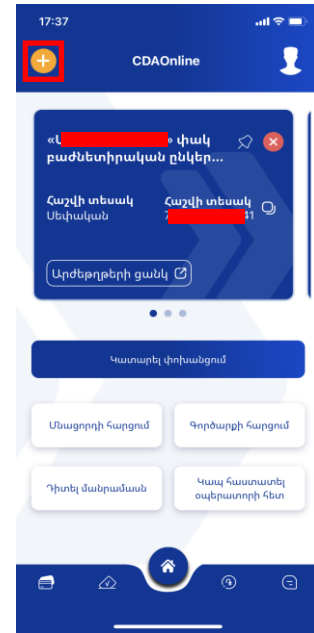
17:37

CDAOnline

«Լ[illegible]» փակ բաժնետիրական ընկեր...

Հաշվի տեսակ
Սեփական

Հաշվի տեսակ
7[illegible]1

Արժեթղթերի ցանկ

Կատարել փոխանցում

Մնացորդի հարցում

Գործարքի հարցում

Դիտել մանրամասն

Կապ հաստատել օպերատորի հետ